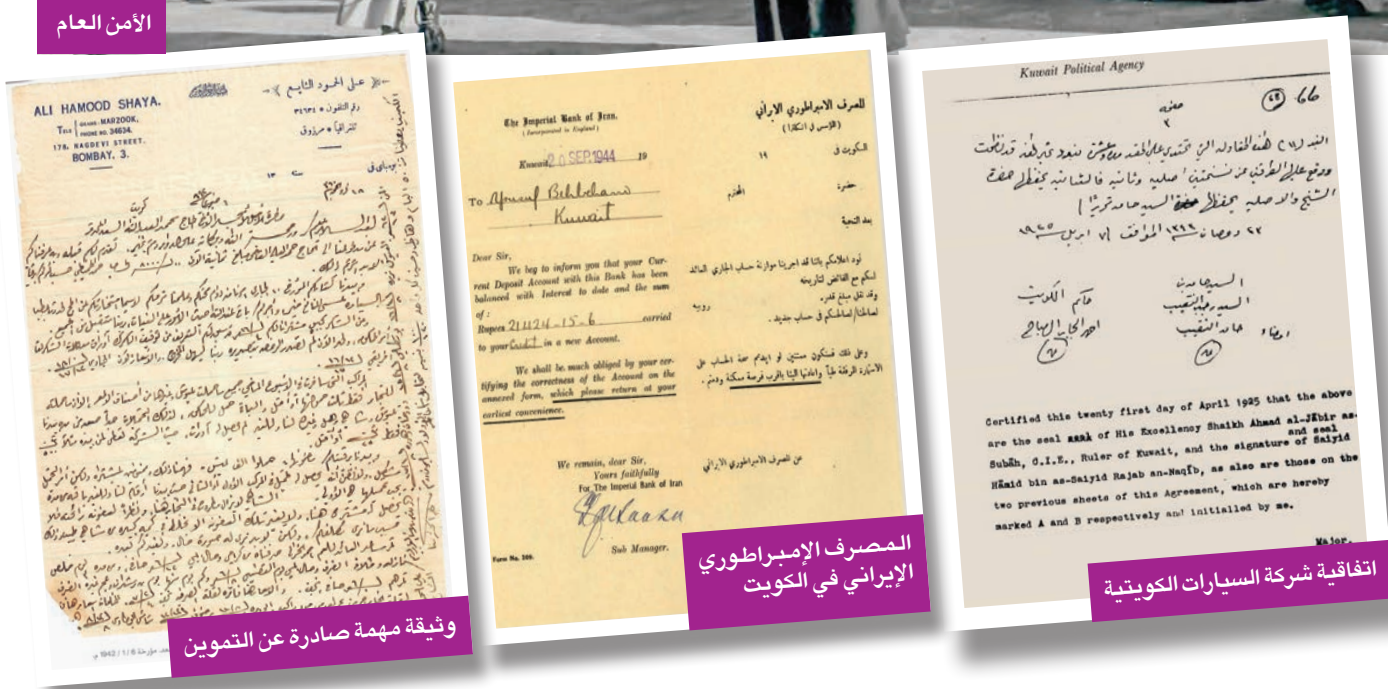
الأمن العام

ALI HAMOOD SHAYA.
TELE { GRAMS - MARZOOK, PHONE NO. 34634.
178, NAGDEVI STREET, BOMBAY, 3.

علي الحمود الشايع
رقم التلفون ٣٤٦٣٤
التلغرافية مرزوق
بومباي في

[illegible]

وثيقة مهمة صادرة عن التموين

The Imperial Bank of Iran.
(Incorporated in England)
Kuwait 20 SEP 1944 19
To Ashraf Behbehani
Kuwait

المصرف الامبراطوري الايراني
(تأسس في انكلترا)
الكويت في 19
حضرة المحترم
بعد التحية

Dear Sir,
We beg to inform you that your Current Deposit Account with this Bank has been balanced with Interest to date and the sum of :
Rupees 211124-15-6 carried to your Credit in a new Account.

We shall be much obliged by your certifying the correctness of the Account on the annexed form, which please return at your earliest convenience.

نود اعلامكم بانه قد اجرينا موازنة حساب الجاري الدائن لكم مع الفائض لتاريخه وقد نقل مبلغ قدره روبيه لحسابكم في حساب جديد.

وعلى ذلك فنكون ممنونين لو ابديتم صحة الحساب على الاستمارة المرفقة طياً واعدتموها الينا بأقرب فرصة ممكنة ودمتم.

We remain, dear Sir,
Yours faithfully
For The Imperial Bank of Iran
Sub Manager.

عن المصرف الامبراطوري الايراني

Form No. 306.

المصرف الإمبراطوري الإيراني في الكويت

Kuwait Political Agency

66

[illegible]

٢٢ رمضان ١٣٤٣ الموافق ١٧ ابريل ١٩٢٥

حاكم الكويت
احمد الجابر الصباح
السيد رجب النقيب

Certified this twenty first day of April 1925 that the above are the seal and seal of His Excellency Shaikh Ahmad al-Jābir as-Subāh, C.I.E., Ruler of Kuwait, and the signature of Saiyid Hāmid bin as-Saiyid Rajab an-Naqīb, as also are those on the two previous sheets of this Agreement, which are hereby marked A and B respectively and initialled by me.

Major.

اتفاقية شركة السيارات الكويتية